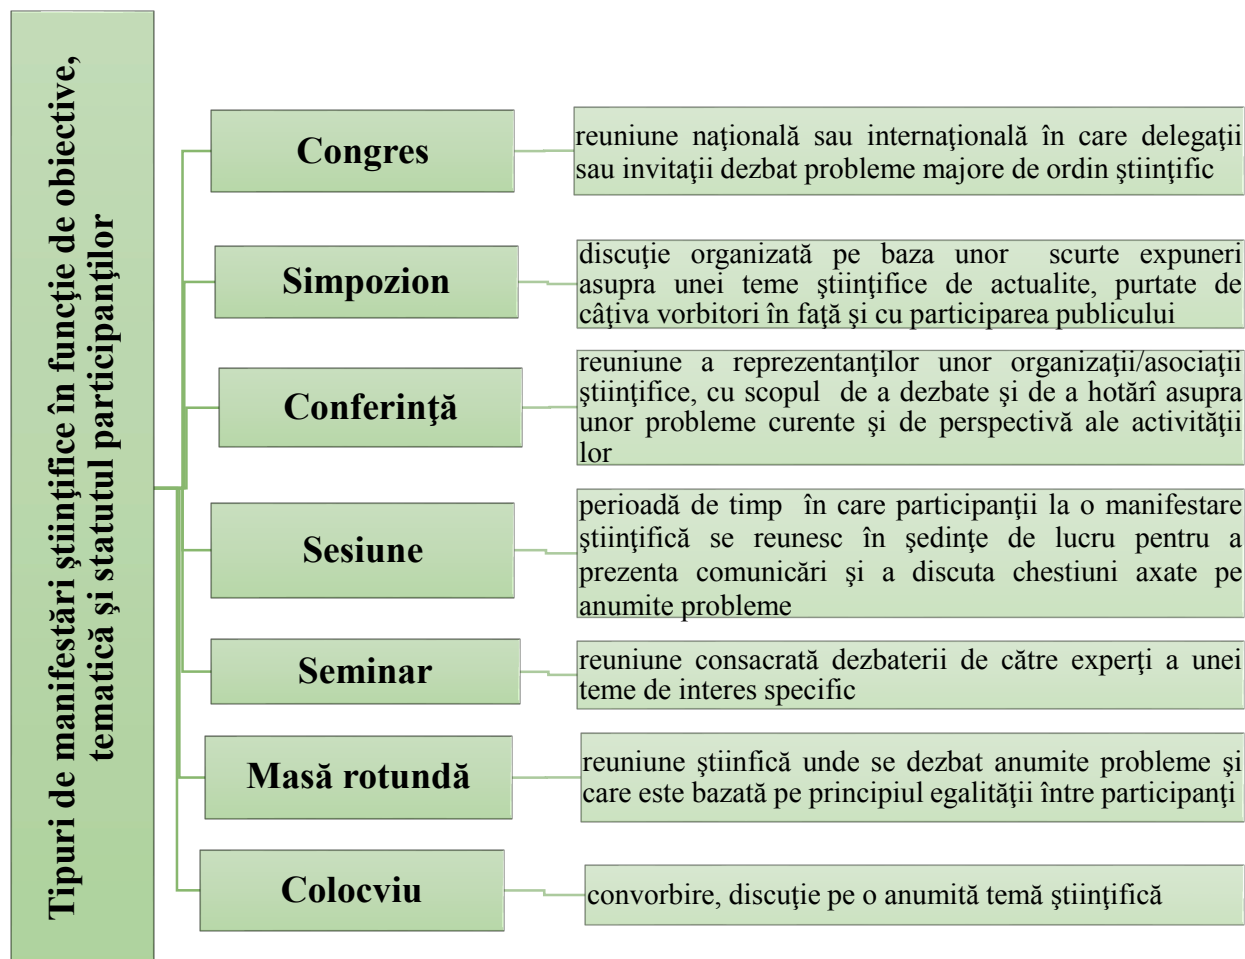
Tipuri de manifestări ştiinţifice în funcţie de obiective, tematică şi statutul participanţilor

Congres

reuniune naţională sau internaţională în care delegaţii sau invitaţii dezbat probleme majore de ordin ştiinţific

Simpozion

discuţie organizată pe baza unor scurte expuneri asupra unei teme ştiinţifice de actualite, purtate de câţiva vorbitori în faţă şi cu participarea publicului

Conferinţă

reuniune a reprezentanţilor unor organizaţii/asociaţii ştiinţifice, cu scopul de a dezbate şi de a hotărî asupra unor probleme curente şi de perspectivă ale activităţii lor

Sesiune

perioadă de timp în care participanţii la o manifestare ştiinţifică se reunesc în şedinţe de lucru pentru a prezenta comunicări şi a discuta chestiuni axate pe anumite probleme

Seminar

reuniune consacrată dezbaterii de către experţi a unei teme de interes specific

Masă rotundă

reuniune ştiinfică unde se dezbat anumite probleme şi care este bazată pe principiul egalităţii între participanţi

Colocviu

convorbire, discuţie pe o anumită temă ştiinţifică